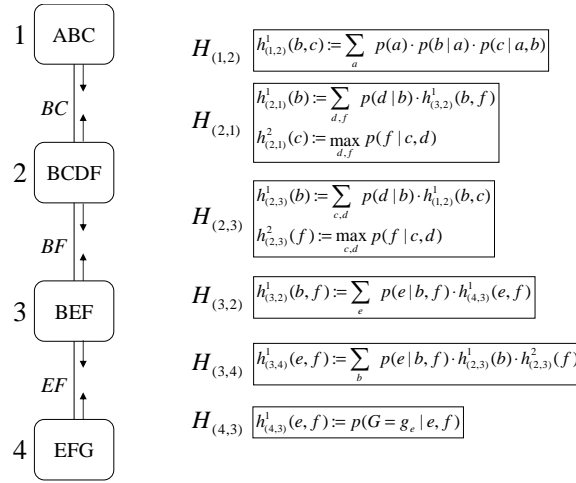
1 ABC

BC

2 BCDF

BF

3 BEF

EF

4 EFG

$H_{(1,2)}$ $h^1_{(1,2)}(b,c) := \sum_{a} p(a) \cdot p(b \mid a) \cdot p(c \mid a,b)$

$H_{(2,1)}$ $h^1_{(2,1)}(b) := \sum_{d,f} p(d \mid b) \cdot h^1_{(3,2)}(b,f)$
$h^2_{(2,1)}(c) := \max_{d,f} p(f \mid c,d)$

$H_{(2,3)}$ $h^1_{(2,3)}(b) := \sum_{c,d} p(d \mid b) \cdot h^1_{(1,2)}(b,c)$
$h^2_{(2,3)}(f) := \max_{c,d} p(f \mid c,d)$

$H_{(3,2)}$ $h^1_{(3,2)}(b,f) := \sum_{e} p(e \mid b,f) \cdot h^1_{(4,3)}(e,f)$

$H_{(3,4)}$ $h^1_{(3,4)}(e,f) := \sum_{b} p(e \mid b,f) \cdot h^1_{(2,3)}(b) \cdot h^2_{(2,3)}(f)$

$H_{(4,3)}$ $h^1_{(4,3)}(e,f) := p(G = g_e \mid e,f)$